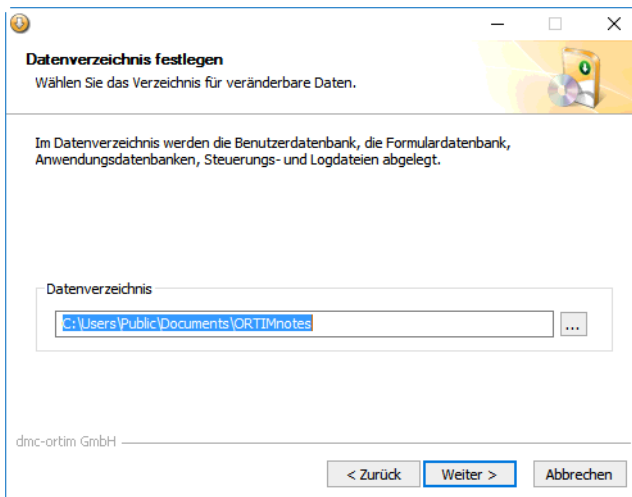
Datenverzeichnis festlegen
Wählen Sie das Verzeichnis für veränderbare Daten.

Im Datenverzeichnis werden die Benutzerdatenbank, die Formulardatenbank, Anwendungsdatenbanken, Steuerungs- und Logdateien abgelegt.

Datenverzeichnis

C:\Users\Public\Documents\ORTIMnotes

...

dmc-ortim GmbH

< Zurück

Weiter >

Abbrechen